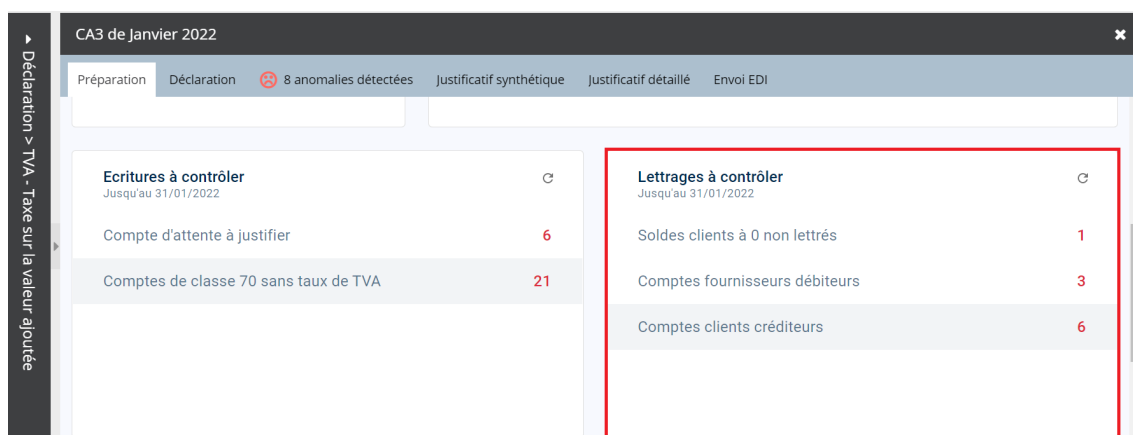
Déclaration > TVA - Taxe sur la valeur ajoutée

CA3 de Janvier 2022

Préparation
Déclaration
8 anomalies détectées
Justificatif synthétique
Justificatif détaillé
Envoi EDI

Ecritures à contrôler
Jusqu'au 31/01/2022

| | |
|---|---|
| Compte d'attente à justifier | 6 |
| Comptes de classe 70 sans taux de TVA | 21 |

Lettrages à contrôler
Jusqu'au 31/01/2022

| | |
|---|---|
| Soldes clients à 0 non lettrés | 1 |
| Comptes fournisseurs débiteurs | 3 |
| Comptes clients créditeurs | 6 |